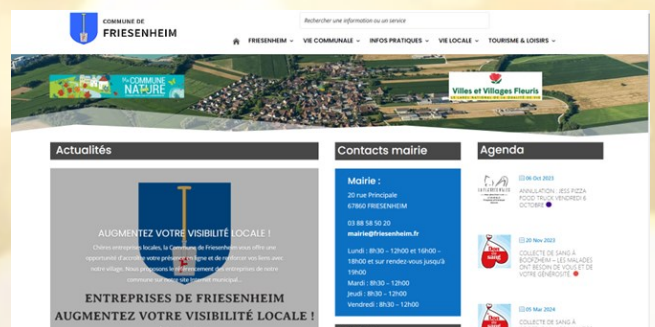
COMMUNE DE
FRIESENHEIM

Rechercher une information ou un service

FRIESENHEIM ⌄ VIE COMMUNALE ⌄ INFOS PRATIQUES ⌄ VIE LOCALE ⌄ TOURISME & LOISIRS ⌄

Commune NATURE

Villes et Villages Fleuris

Actualités

AUGMENTEZ VOTRE VISIBILITÉ LOCALE !

Chères entreprises locales, la Commune de Friesenheim vous offre une opportunité d'accroître votre présence en ligne et de renforcer vos liens avec notre village. Nous proposons le référencement des entreprises de notre commune sur notre site internet municipal...

ENTREPRISES DE FRIESENHEIM
AUGMENTEZ VOTRE VISIBILITÉ LOCALE !

Contacts mairie

Mairie :
20 rue Principale
67860 FRIESENHEIM

03 88 58 50 20
mairie@friesenheim.fr

Lundi : 8h30 – 12h00 et 16h00 – 18h00 et sur rendez-vous jusqu'à 19h00
Mardi : 8h30 – 12h00
Jeudi : 8h30 – 12h00
Vendredi : 8h30 – 12h00

Agenda

06 Oct 2023
ANNULATION : JESS PIZZA FOOD TRUCK VENDREDI 6 OCTOBRE

20 Nov 2023
COLLECTE DE SANG À BOOFZHEIM – LES MALADES ONT BESOIN DE VOUS ET DE VOTRE GÉNÉROSITÉ

05 Mai 2024
COLLECTE DE SANG À